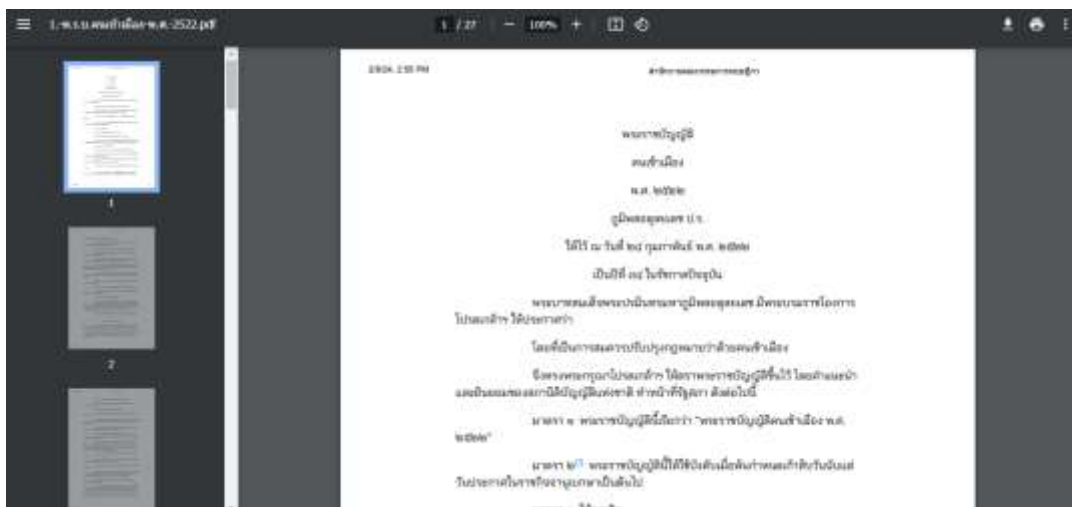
1.พ.ร.บ.คนเข้าเมือง-พ.ศ.-2522.pdf

1 / 27 | — 100% + |

2/9/24, 2:55 PM

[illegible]

พระราชบัญญัติ

คนเข้าเมือง

พ.ศ. ๒๕๒๒

ภูมิพลอดุลยเดช ป.ร.

ให้ไว้ ณ วันที่ ๒๔ กุมภาพันธ์ พ.ศ. ๒๕๒๒

เป็นปีที่ ๓๔ ในรัชกาลปัจจุบัน

พระบาทสมเด็จพระปรมินทรมหาภูมิพลอดุลยเดช มีพระบรมราชโองการโปรดเกล้าฯ ให้ประกาศว่า

โดยที่เป็นการสมควรปรับปรุงกฎหมายว่าด้วยคนเข้าเมือง

จึงทรงพระกรุณาโปรดเกล้าฯ ให้ตราพระราชบัญญัติขึ้นไว้ โดยคำแนะนำและยินยอมของสภานิติบัญญัติแห่งชาติ ทำหน้าที่รัฐสภา ดังต่อไปนี้

มาตรา ๑ พระราชบัญญัตินี้เรียกว่า "พระราชบัญญัติคนเข้าเมือง พ.ศ. ๒๕๒๒"

มาตรา ๒[๑] พระราชบัญญัตินี้ให้ใช้บังคับเมื่อพ้นกำหนดหกสิบวันนับแต่วันประกาศในราชกิจจานุเบกษาเป็นต้นไป

1

2